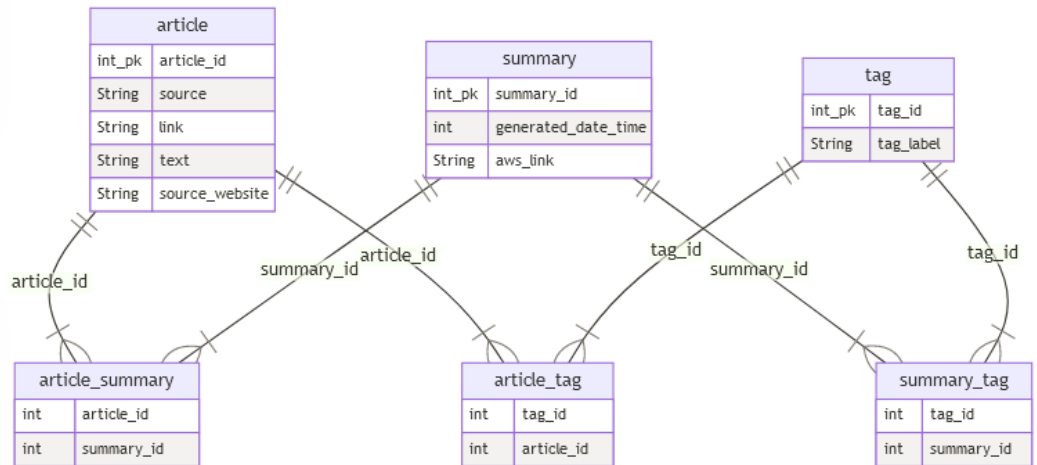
article

| int_pk | article_id |
|---|---|
| String | source |
| String | link |
| String | text |
| String | source_website |

summary

| int_pk | summary_id |
|---|---|
| int | generated_date_time |
| String | aws_link |

tag

| int_pk | tag_id |
|---|---|
| String | tag_label |

article_id

summary_id

article_id

tag_id

summary_id

tag_id

article_summary

| int | article_id |
|---|---|
| int | summary_id |

article_tag

| int | tag_id |
|---|---|
| int | article_id |

summary_tag

| int | tag_id |
|---|---|
| int | summary_id |